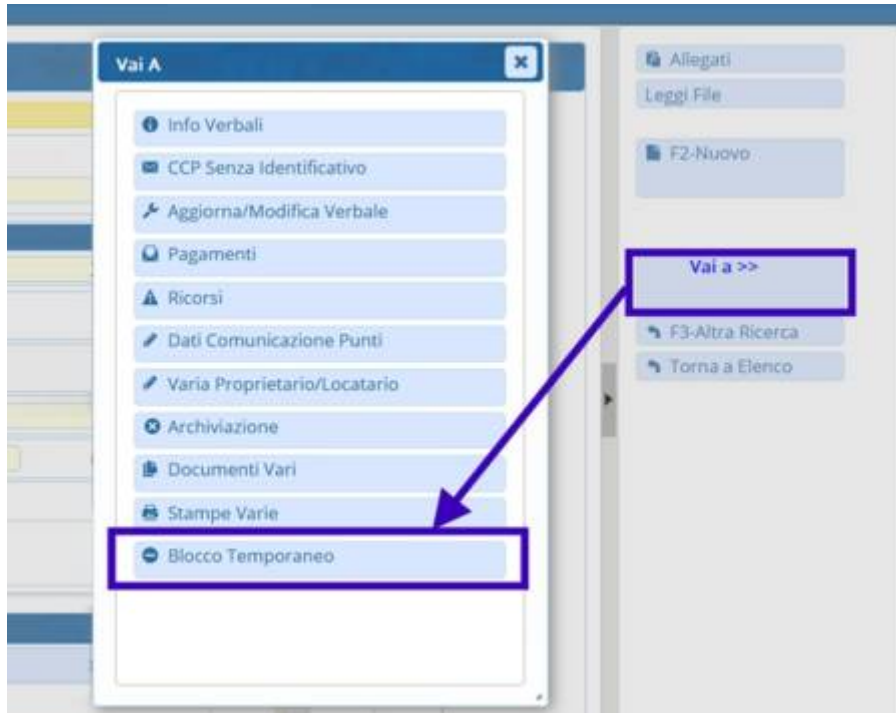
Vai A

×

Info Verbali

CCP Senza Identificativo

Aggiorna/Modifica Verbale

Pagamenti

Ricorsi

Dati Comunicazione Punti

Varia Proprietario/Locatario

Archiviazione

Documenti Vari

Stampe Varie

Blocco Temporaneo

Allegati

Leggi File

F2-Nuovo

Vai a >>

F3-Altra Ricerca

Torna a Elenco